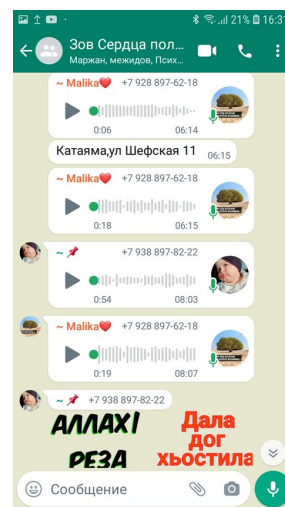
21% 16:31

Зов Сердца пол...
Маржан, межидов, Псих...

~ Malika❤️ +7 928 897-62-18
0:06 06:14

Катаяма,ул Шефская 11 06:15

~ Malika❤️ +7 928 897-62-18
0:18 06:15

~ 📌 +7 938 897-82-22
0:54 08:03

~ Malika❤️ +7 928 897-62-18
0:19 08:07

~ 📌 +7 938 897-82-22

АЛЛАХ!
РЕЗА

Дала
дог
хьостила

Сообщение